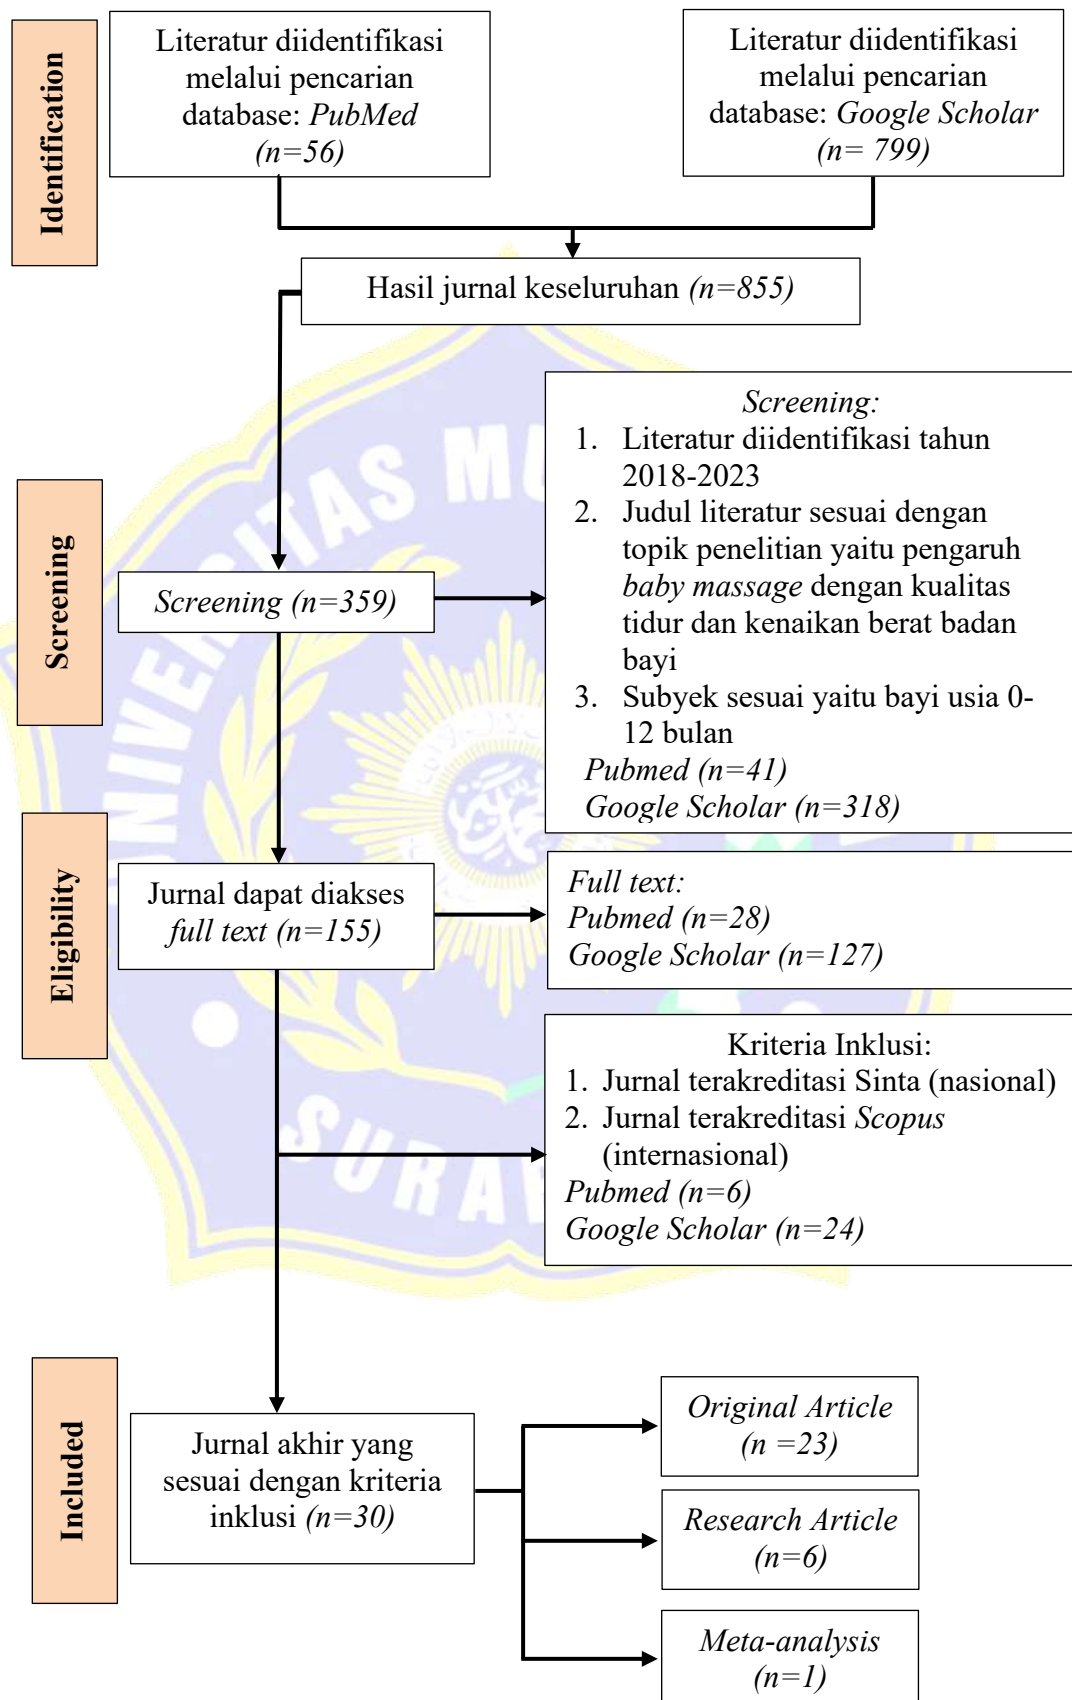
Identification

Literatur diidentifikasi melalui pencarian database: PubMed (n=56)

Literatur diidentifikasi melalui pencarian database: Google Scholar (n= 799)

Hasil jurnal keseluruhan (n=855)

Screening

Screening (n=359)

Screening:
1. Literatur diidentifikasi tahun 2018-2023
2. Judul literatur sesuai dengan topik penelitian yaitu pengaruh baby massage dengan kualitas tidur dan kenaikan berat badan bayi
3. Subyek sesuai yaitu bayi usia 0-12 bulan
Pubmed (n=41)
Google Scholar (n=318)

Eligibility

Jurnal dapat diakses full text (n=155)

Full text:
Pubmed (n=28)
Google Scholar (n=127)

Kriteria Inklusi:
1. Jurnal terakreditasi Sinta (nasional)
2. Jurnal terakreditasi Scopus (internasional)
Pubmed (n=6)
Google Scholar (n=24)

Included

Jurnal akhir yang sesuai dengan kriteria inklusi (n=30)

Original Article (n =23)

Research Article (n=6)

Meta-analysis (n=1)